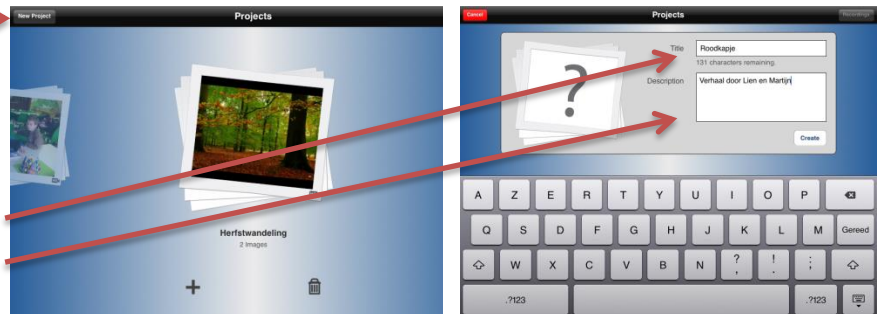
New Project

Projects

Herfstwandeling

2 Images

+

Cancel

Projects

Recordings

?

Title Roodkapje

131 characters remaining.

Description Verhaal door Lien en Martijn

Create

A Z E R T Y U I O P

Q S D F G H J K L M Gereed

W X C V B N ? ! ;

.?123 .?123